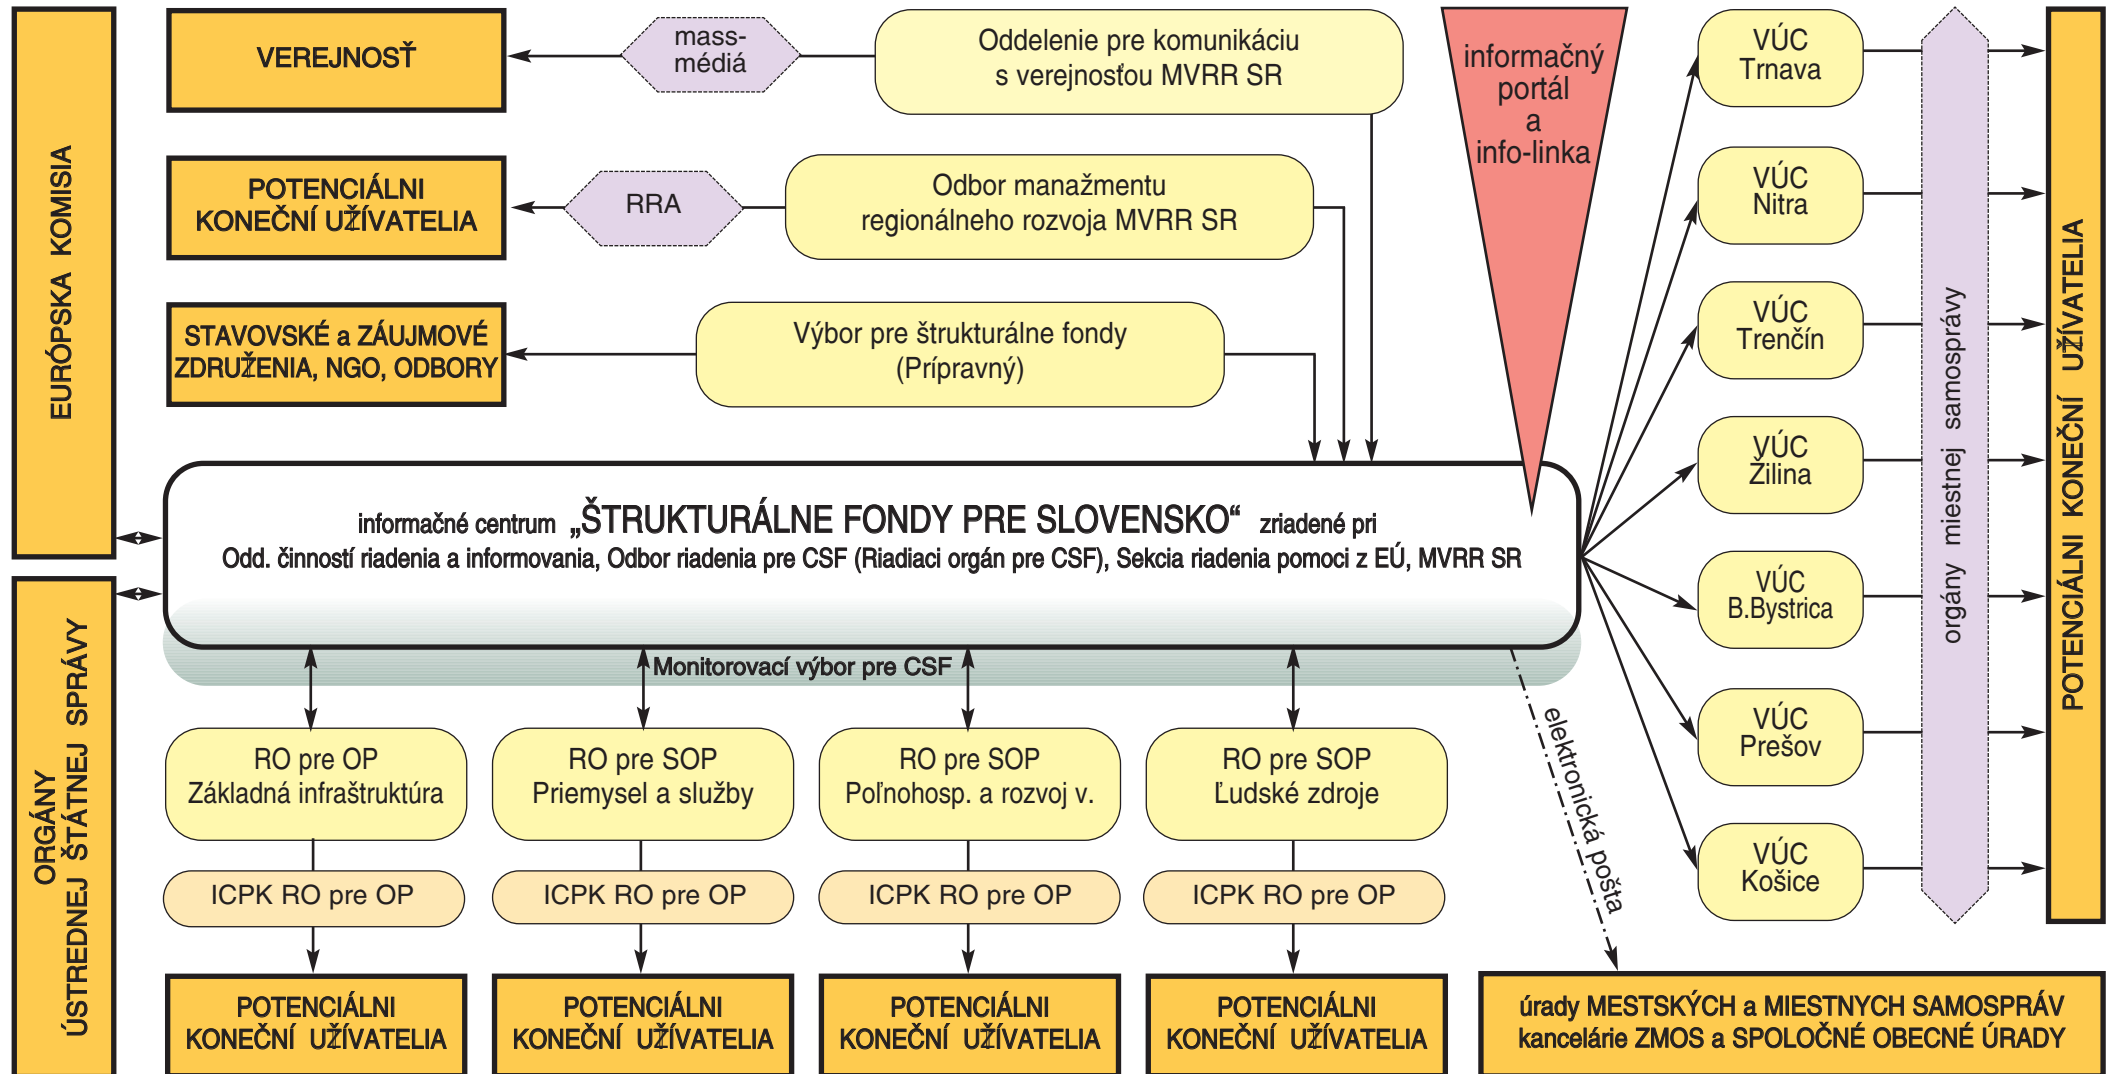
EURÓPSKA KOMISIA

VEREJNOSŤ

mass-médiá

Oddelenie pre komunikáciu s verejnosťou MVRR SR

informačný portál a info-linka

POTENCIÁLNI KONEČNÍ UŽÍVATELIA

RRA

Odbor manažmentu regionálneho rozvoja MVRR SR

STAVOVSKÉ a ZÁUJMOVÉ ZDRUŽENIA, NGO, ODBORY

Výbor pre štrukturálne fondy (Prípravný)

VÚC Trnava

VÚC Nitra

VÚC Trenčín

VÚC Žilina

VÚC B.Bystrica

VÚC Prešov

VÚC Košice

orgány miestnej samosprávy

POTENCIÁLNI KONEČNÍ UŽÍVATELIA

informačné centrum „ŠTRUKTURÁLNE FONDY PRE SLOVENSKO“ zriadené pri Odd. činností riadenia a informovania, Odbor riadenia pre CSF (Riadiaci orgán pre CSF), Sekcia riadenia pomoci z EÚ, MVRR SR

Monitorovací výbor pre CSF

ORGÁNY ÚSTREDNEJ ŠTÁTNEJ SPRÁVY

RO pre OP Základná infraštruktúra

RO pre SOP Priemysel a služby

RO pre SOP Poľnohosp. a rozvoj v.

RO pre SOP Ľudské zdroje

elektronická pošta

ICPK RO pre OP

ICPK RO pre OP

ICPK RO pre OP

ICPK RO pre OP

POTENCIÁLNI KONEČNÍ UŽÍVATELIA

POTENCIÁLNI KONEČNÍ UŽÍVATELIA

POTENCIÁLNI KONEČNÍ UŽÍVATELIA

POTENCIÁLNI KONEČNÍ UŽÍVATELIA

úrady MESTSKÝCH a MIESTNYCH SAMOSPRÁV kancelárie ZMOS a SPOLOČNÉ OBECNÉ ÚRADY